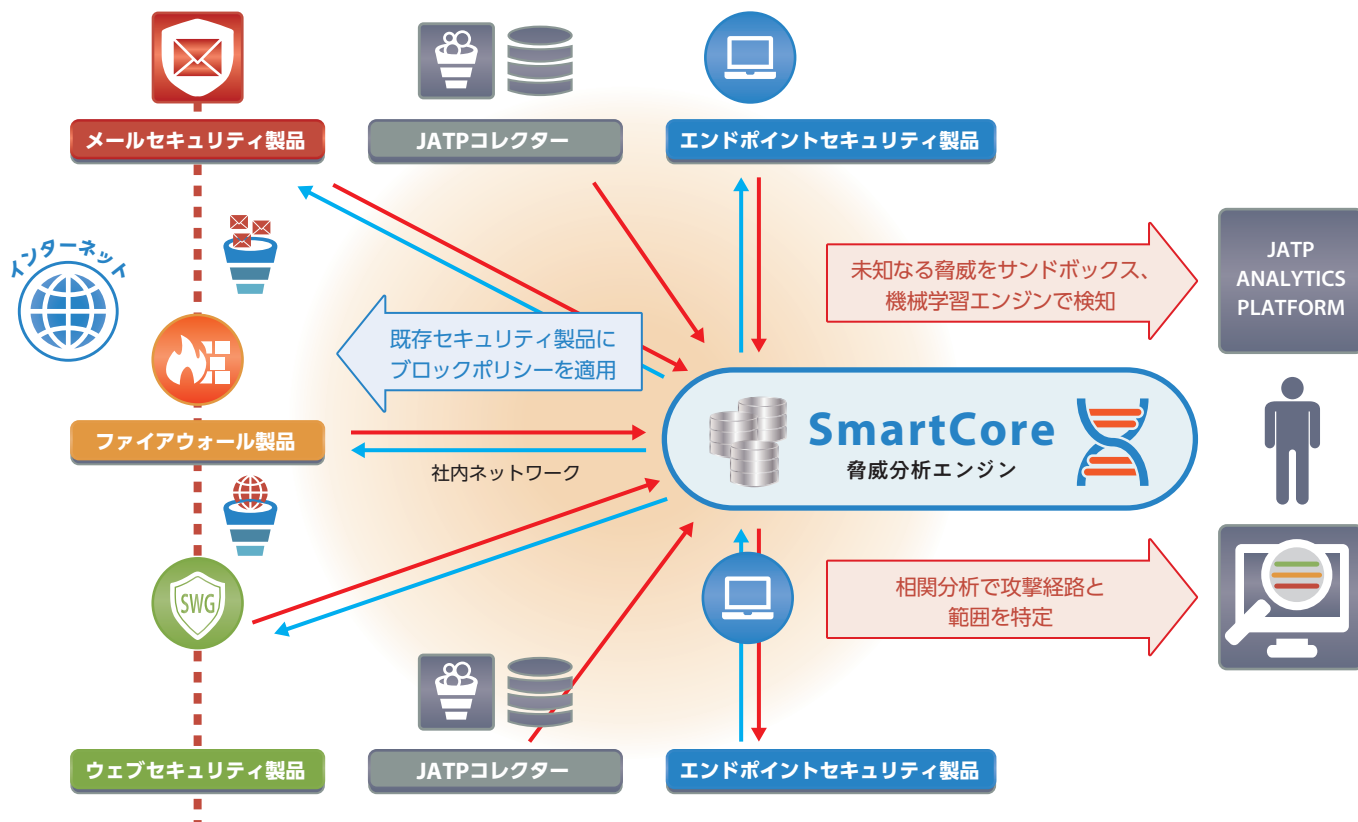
メールセキュリティ製品

JATPコレクター

エンドポイントセキュリティ製品

インターネット

未知なる脅威をサンドボックス、機械学習エンジンで検知

JATP ANALYTICS PLATFORM

既存セキュリティ製品にブロックポリシーを適用

SmartCore
脅威分析エンジン

ファイアウォール製品

社内ネットワーク

SWG

相関分析で攻撃経路と範囲を特定

ウェブセキュリティ製品

JATPコレクター

エンドポイントセキュリティ製品